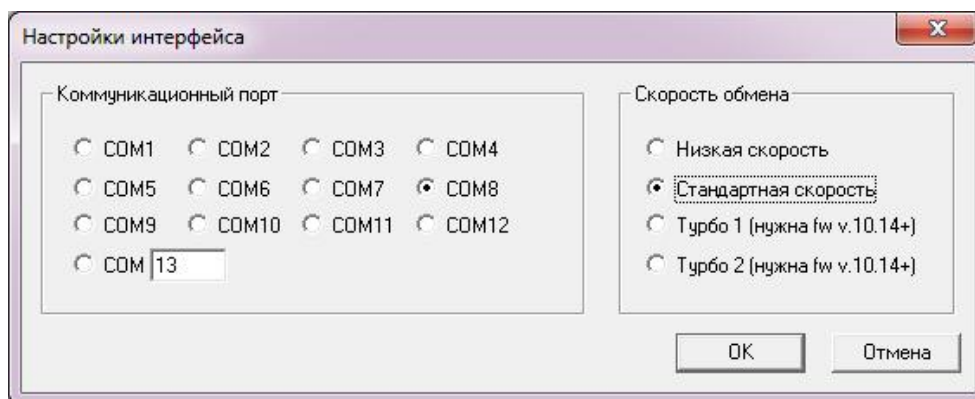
Настройки интерфейса

Коммуникационный порт

COM1 COM2 COM3 COM4
COM5 COM6 COM7 COM8
COM9 COM10 COM11 COM12
COM 13

Скорость обмена

Низкая скорость
Стандартная скорость
Турбо 1 (нужна fw v.10.14+)
Турбо 2 (нужна fw v.10.14+)

OK
Отмена